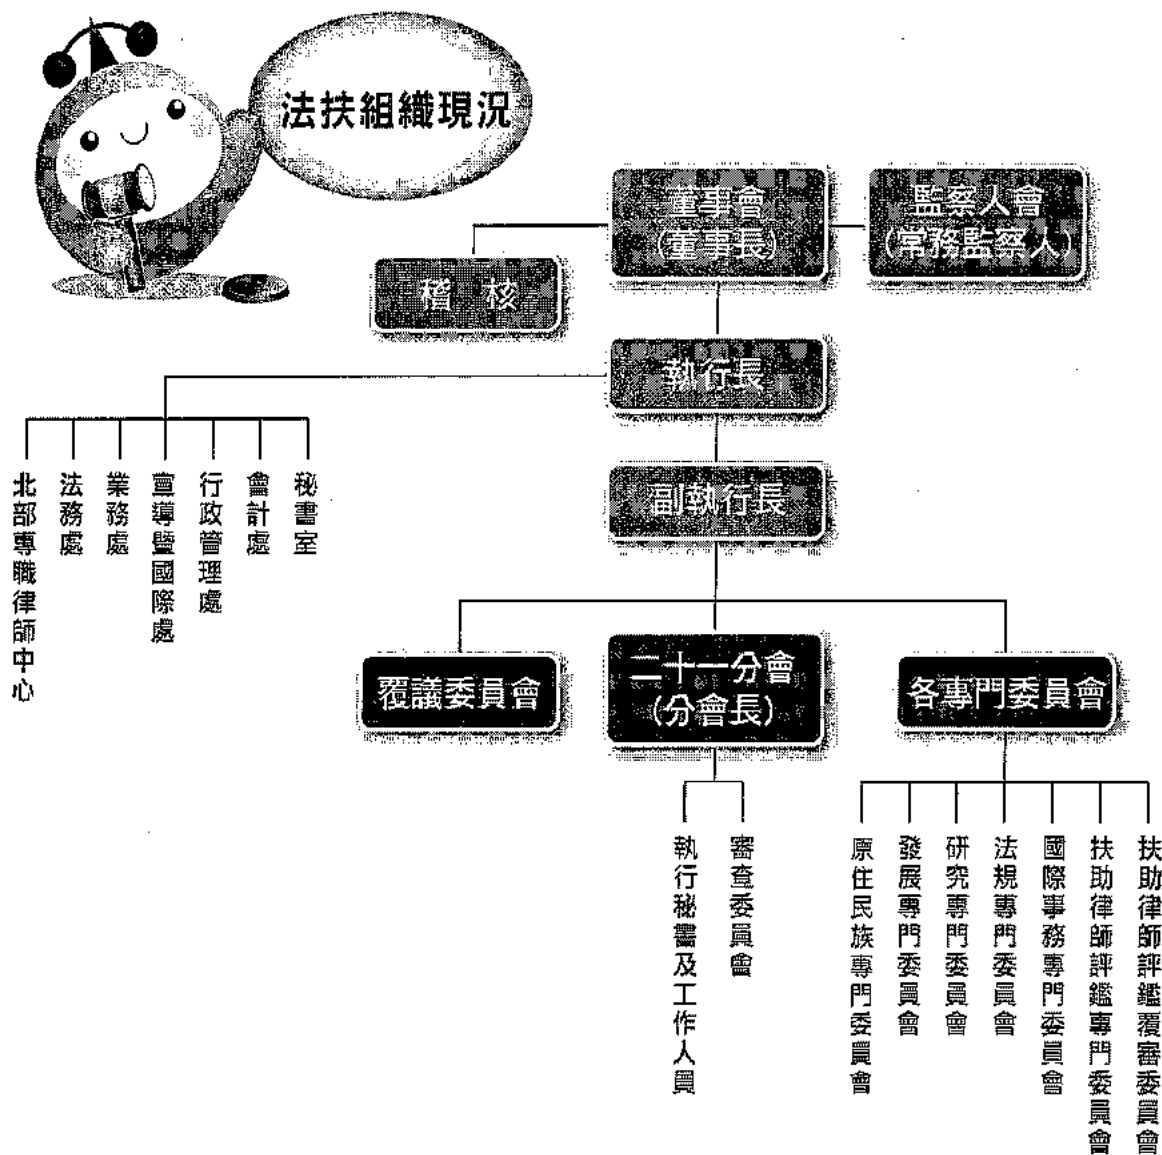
法扶組織現況

董事會
(董事長)

監察人會
(常務監察人)

稽核

執行長

北部專職律師中心

法務處

業務處

宣導暨國際處

行政管理處

會計處

秘書室

副執行長

覆議委員會

二十一分會
(分會長)

各專門委員會

執行秘書及工作人員

審查委員會

原住民族專門委員會

發展專門委員會

研究專門委員會

法規專門委員會

國際事務專門委員會

扶助律師評鑑專門委員會

扶助律師評鑑覆審委員會